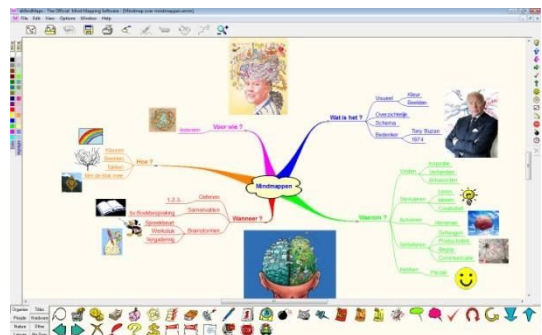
iMindMaps - The Official Mind Mapping Software - [Mindmap over mindmappen.imm]

File Edit View Options Window Help

Mindmappen

Voor wie ?
iedereen

Wat is het ?
Visueel
Kleur
Beelden
Overzichtelijk
Schema
Bedenker
Tony Buzan
1974

Hoe ?
Kleuren
Beelden
Takken
Van binnen naar

Wanneer ?
1,2,3,
Gebeuren
Samenvatten
bv Boekbespreking
Spreekbeurt
Werkstuk
Brainstormen
Vergadering

Waarom ?
Leren
Inprenten
Verbanden
Onthouden
Structureren
Lezen
Spreken
Creativiteit
Actief
Herinneren
Verbeteren
Verbeteren
Productiviteit
Begrip
Communicatie
Plezier

Organize
Sides
People
Emotions
Nature
Other
Culture